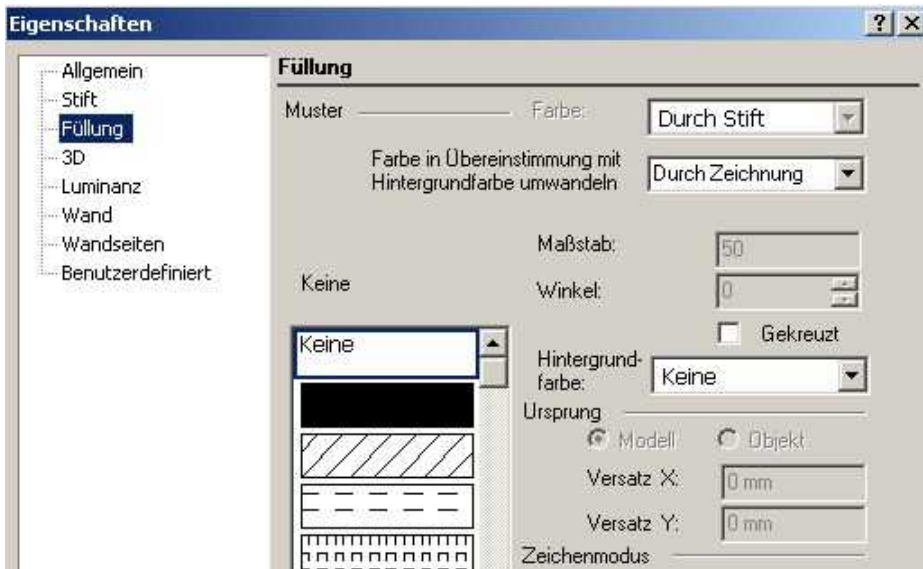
Eigenschaften

?

×

Allgemein
Stift
Füllung
3D
Luminanz
Wand
Wandseiten
Benutzerdefiniert

Füllung

Muster

Farbe:

Durch Stift

Farbe in Übereinstimmung mit Hintergrundfarbe umwandeln

Durch Zeichnung

Maßstab:

50

Keine

Winkel:

0

Gekreuzt

Keine

Hintergrundfarbe:

Keine

Ursprung

Modell

Objekt

Versatz X:

0 mm

Versatz Y:

0 mm

Zeichenmodus